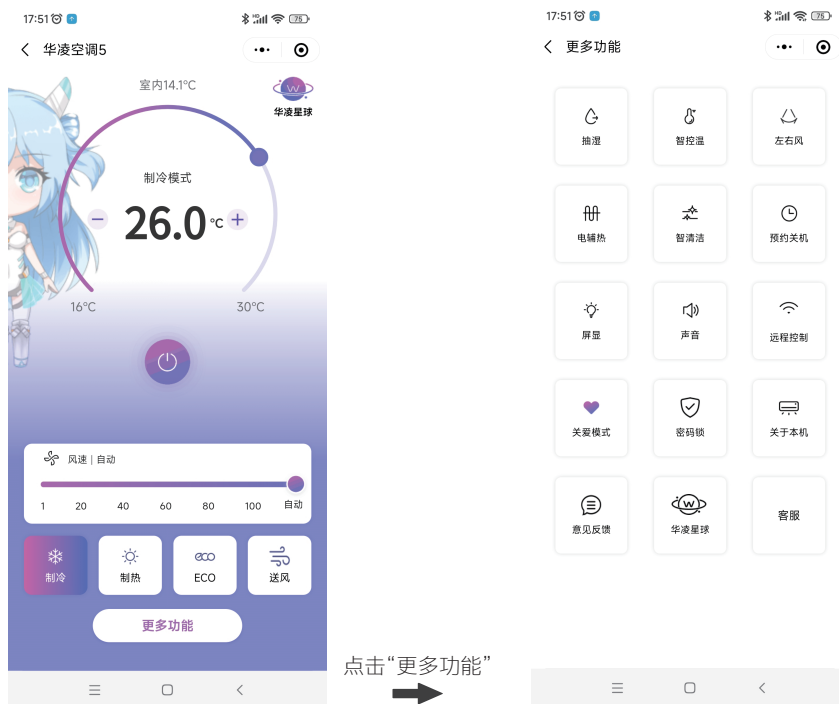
17:51 75

华凌空调5

室内14.1°C

华凌星球

制冷模式

26.0°C

16°C

30°C

风速 | 自动

1 20 40 60 80 100 自动

制冷

制热

ECO

送风

更多功能

点击"更多功能"

17:51 75

更多功能

抽湿

智控温

左右风

电辅热

智清洁

预约关机

屏显

声音

远程控制

关爱模式

密码锁

关于本机

意见反馈

华凌星球

客服